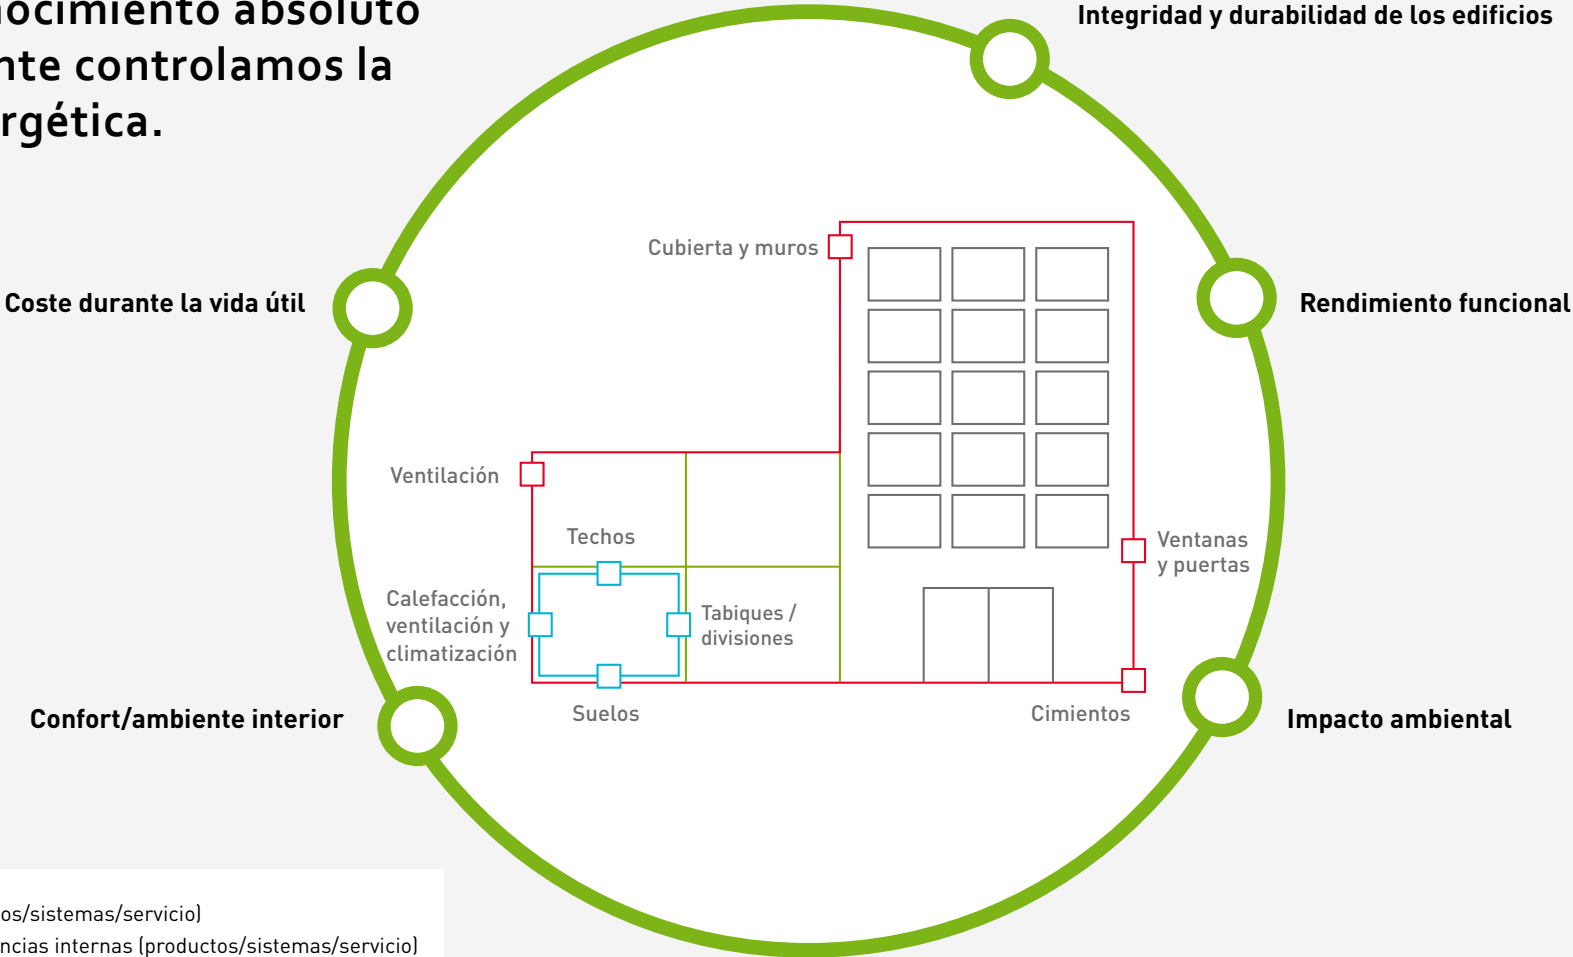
nocimiento absoluto
nte controlamos la
rgética.

Integridad y durabilidad de los edificios

Coste durante la vida útil

Rendimiento funcional

Cubierta y muros

Ventilación

Techos

Calefacción, ventilación y climatización

Tabiques / divisiones

Ventanas y puertas

Suelos

Cimientos

Confort/ambiente interior

Impacto ambiental

os/sistemas/servicio)
ncias internas (productos/sistemas/servicio)